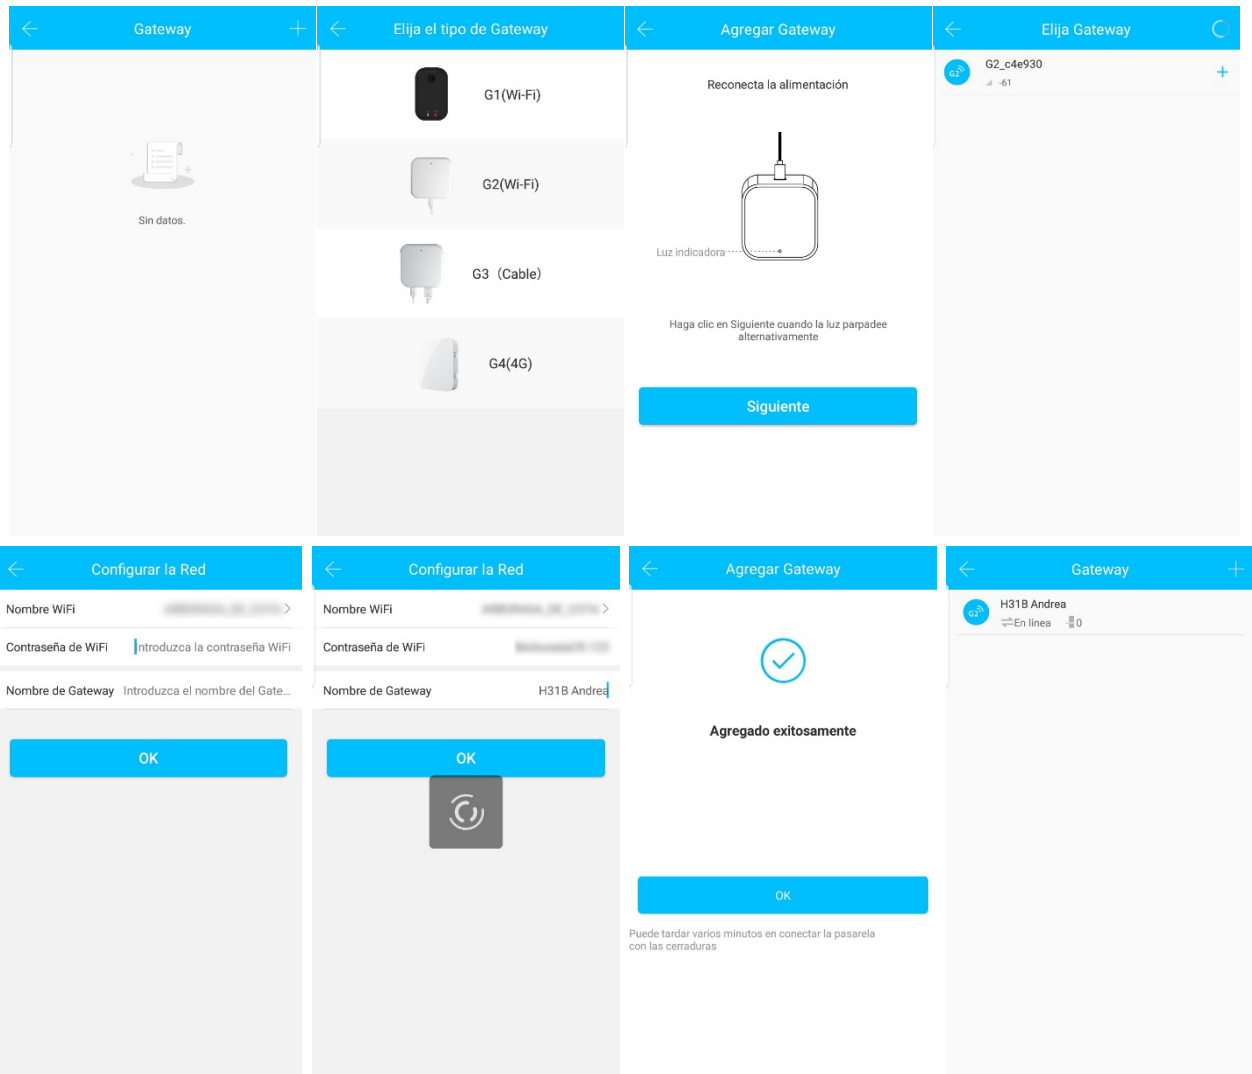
Gateway

Sin datos.

Elija el tipo de Gateway

G1(Wi-Fi)

G2(Wi-Fi)

G3（Cable）

G4(4G)

Agregar Gateway

Reconecta la alimentación

Luz indicadora

Haga clic en Siguiente cuando la luz parpadee alternativamente

Siguiente

Elija Gateway

G2_c4e930
-61

Configurar la Red

Nombre WiFi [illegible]

Contraseña de WiFi Introduzca la contraseña WiFi

Nombre de Gateway Introduzca el nombre del Gate...

OK

Configurar la Red

Nombre WiFi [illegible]

Contraseña de WiFi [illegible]

Nombre de Gateway H31B Andrea

OK

Agregar Gateway

Agregado exitosamente

OK

Puede tardar varios minutos en conectar la pasarela con las cerraduras

Gateway

H31B Andrea
En línea 0